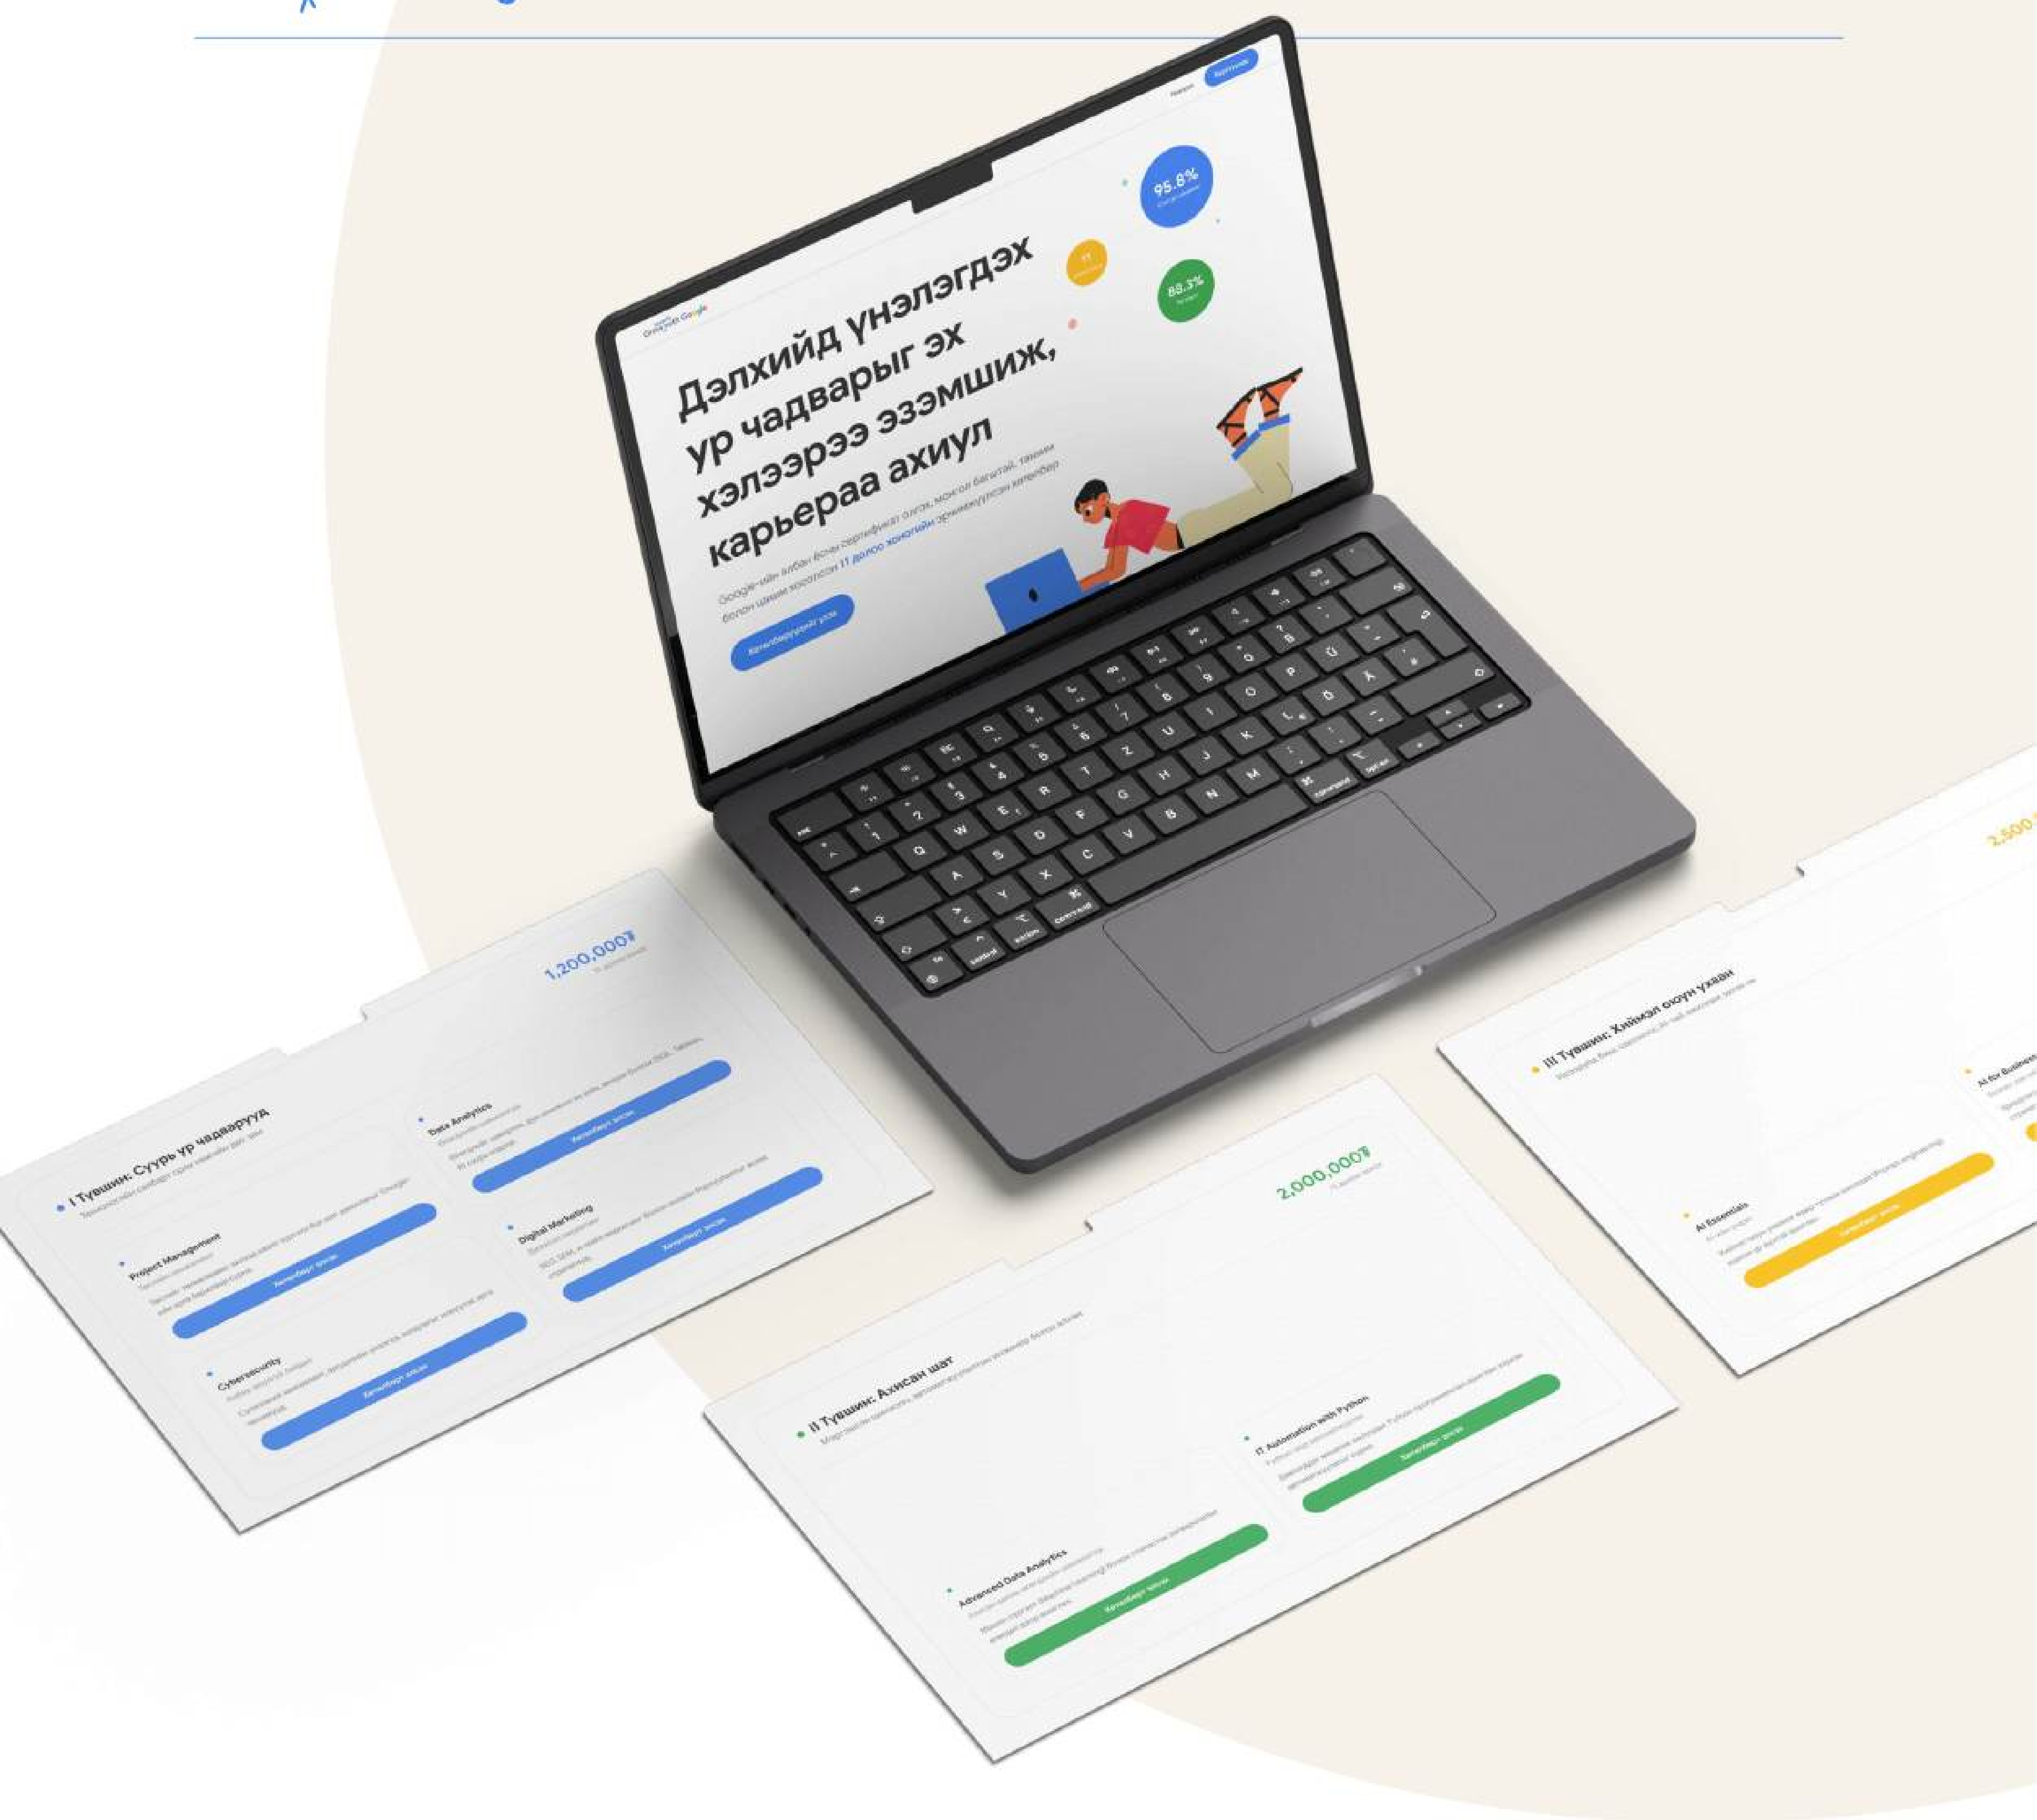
Дэлхийд үнэлэгдэх ур чадварыг эх хэлээрээ эзэмшиж, карьераа ахиул

Google-ийн албан ёсны сертификат олгох, монгол багштай, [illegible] болон шинэ хэрэгсэл 11 долоо хоногийн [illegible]

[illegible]

95.8%

88.3%

11

1,200,000₮

I Түвшин: Суурь ур чадваруud

Project Management

Data Analytics

Digital Marketing

Cybersecurity

2,000,000₮

II Түвшин: Ахисан шат

Advanced Data Analytics

IT Automation with Python

2,500

III Түвшин: Хиймэл оюун ухаан

AI Essentials

AI for Business